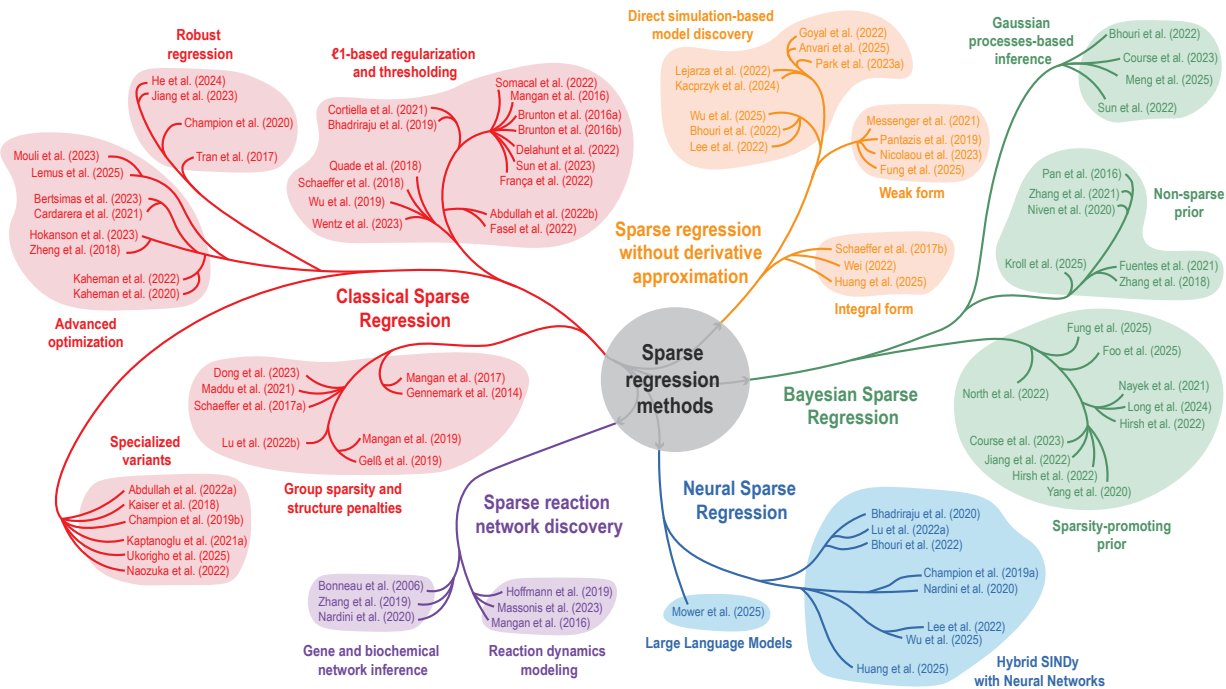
Sparse regression methods

Classical Sparse Regression

Robust regression
He et al. (2024)
Jiang et al. (2023)
Champion et al. (2020)
Tran et al. (2017)

ℓ1-based regularization and thresholding
Somacal et al. (2022)
Mangan et al. (2016)
Brunton et al. (2016a)
Brunton et al. (2016b)
Delahunt et al. (2022)
Sun et al. (2023)
França et al. (2022)
Cortiella et al. (2021)
Bhadriraju et al. (2019)
Quade et al. (2018)
Schaeffer et al. (2018)
Wu et al. (2019)
Wentz et al. (2023)
Abdullah et al. (2022b)
Fasel et al. (2022)

Mouli et al. (2023)
Lemus et al. (2025)
Bertsimas et al. (2023)
Cardarera et al. (2021)
Hokanson et al. (2023)
Zheng et al. (2018)
Kaheman et al. (2022)
Kaheman et al. (2020)
Advanced optimization

Dong et al. (2023)
Maddu et al. (2021)
Schaeffer et al. (2017a)
Mangan et al. (2017)
Gennemark et al. (2014)
Lu et al. (2022b)
Mangan et al. (2019)
Gelß et al. (2019)
Group sparsity and structure penalties

Specialized variants
Abdullah et al. (2022a)
Kaiser et al. (2018)
Champion et al. (2019b)
Kaptanoglu et al. (2021a)
Ukorigho et al. (2025)
Naozuka et al. (2022)

Sparse reaction network discovery
Bonneau et al. (2006)
Zhang et al. (2019)
Nardini et al. (2020)
Gene and biochemical network inference
Hoffmann et al. (2019)
Massonis et al. (2023)
Mangan et al. (2016)
Reaction dynamics modeling

Sparse regression without derivative approximation
Direct simulation-based model discovery
Goyal et al. (2022)
Anvari et al. (2025)
Park et al. (2023a)
Lejarza et al. (2022)
Kacprzyk et al. (2024)
Wu et al. (2025)
Bhouri et al. (2022)
Lee et al. (2022)
Messenger et al. (2021)
Pantazis et al. (2019)
Nicolaou et al. (2023)
Fung et al. (2025)
Weak form
Schaeffer et al. (2017b)
Wei (2022)
Huang et al. (2025)
Integral form

Gaussian processes-based inference
Bhouri et al. (2022)
Course et al. (2023)
Meng et al. (2025)
Sun et al. (2022)

Pan et al. (2016)
Zhang et al. (2021)
Niven et al. (2020)
Non-sparse prior
Kroll et al. (2025)
Fuentes et al. (2021)
Zhang et al. (2018)

Bayesian Sparse Regression
Fung et al. (2025)
Foo et al. (2025)
North et al. (2022)
Nayek et al. (2021)
Long et al. (2024)
Hirsh et al. (2022)
Course et al. (2023)
Jiang et al. (2022)
Hirsh et al. (2022)
Yang et al. (2020)
Sparsity-promoting prior

Neural Sparse Regression
Bhadriraju et al. (2020)
Lu et al. (2022a)
Bhouri et al. (2022)
Champion et al. (2019a)
Nardini et al. (2020)
Lee et al. (2022)
Wu et al. (2025)
Huang et al. (2025)
Hybrid SINDy with Neural Networks
Mower et al. (2025)
Large Language Models